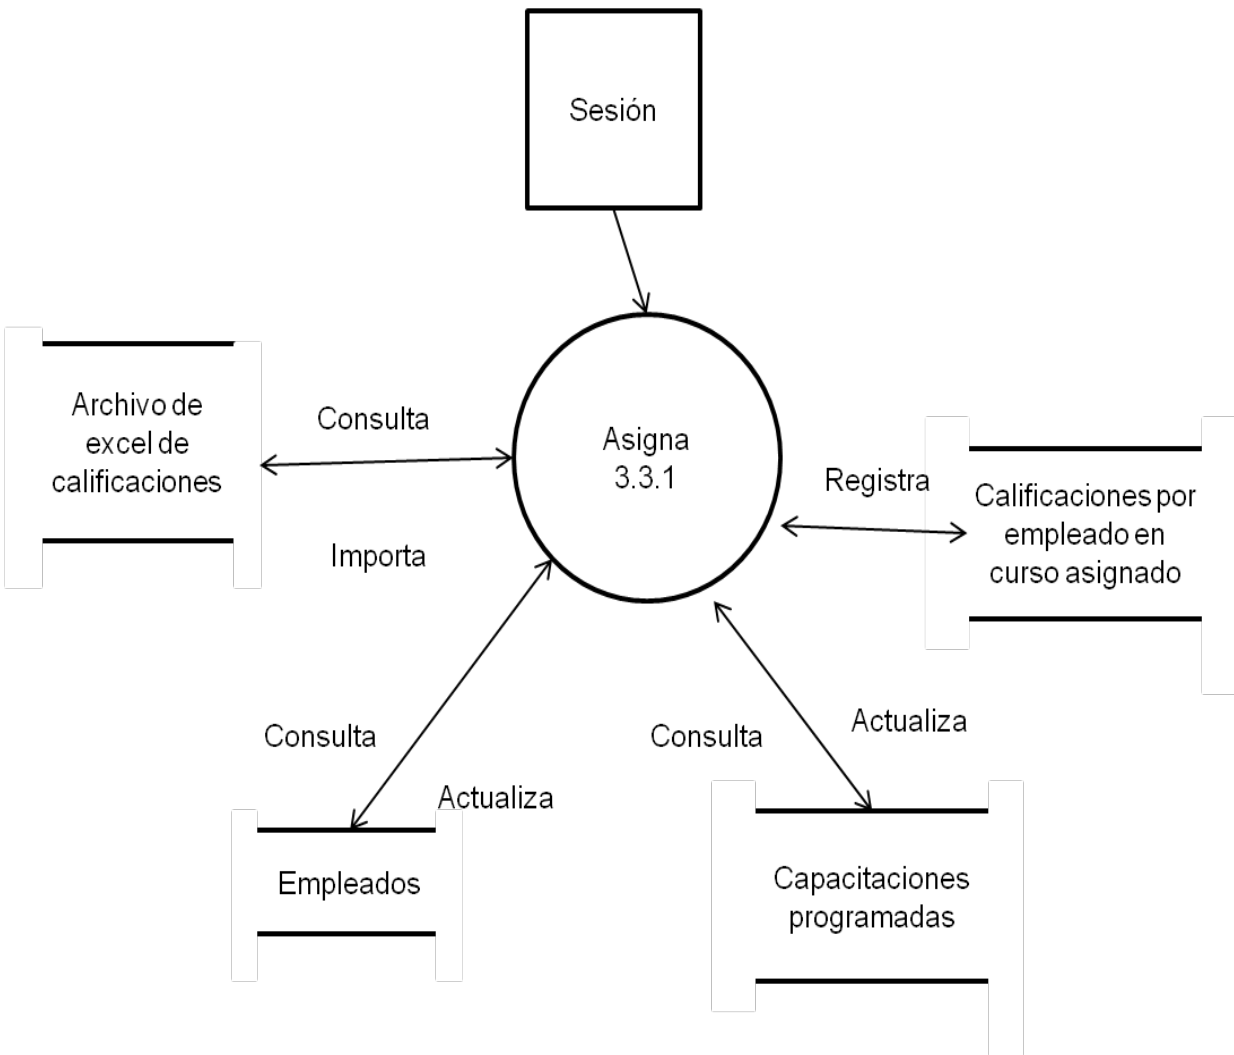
Sesión

Archivo de excel de calificaciones

Consulta

Importa

Asigna 3.3.1

Registra

Calificaciones por empleado en curso asignado

Consulta

Actualiza

Empleados

Consulta

Actualiza

Capacitaciones programadas